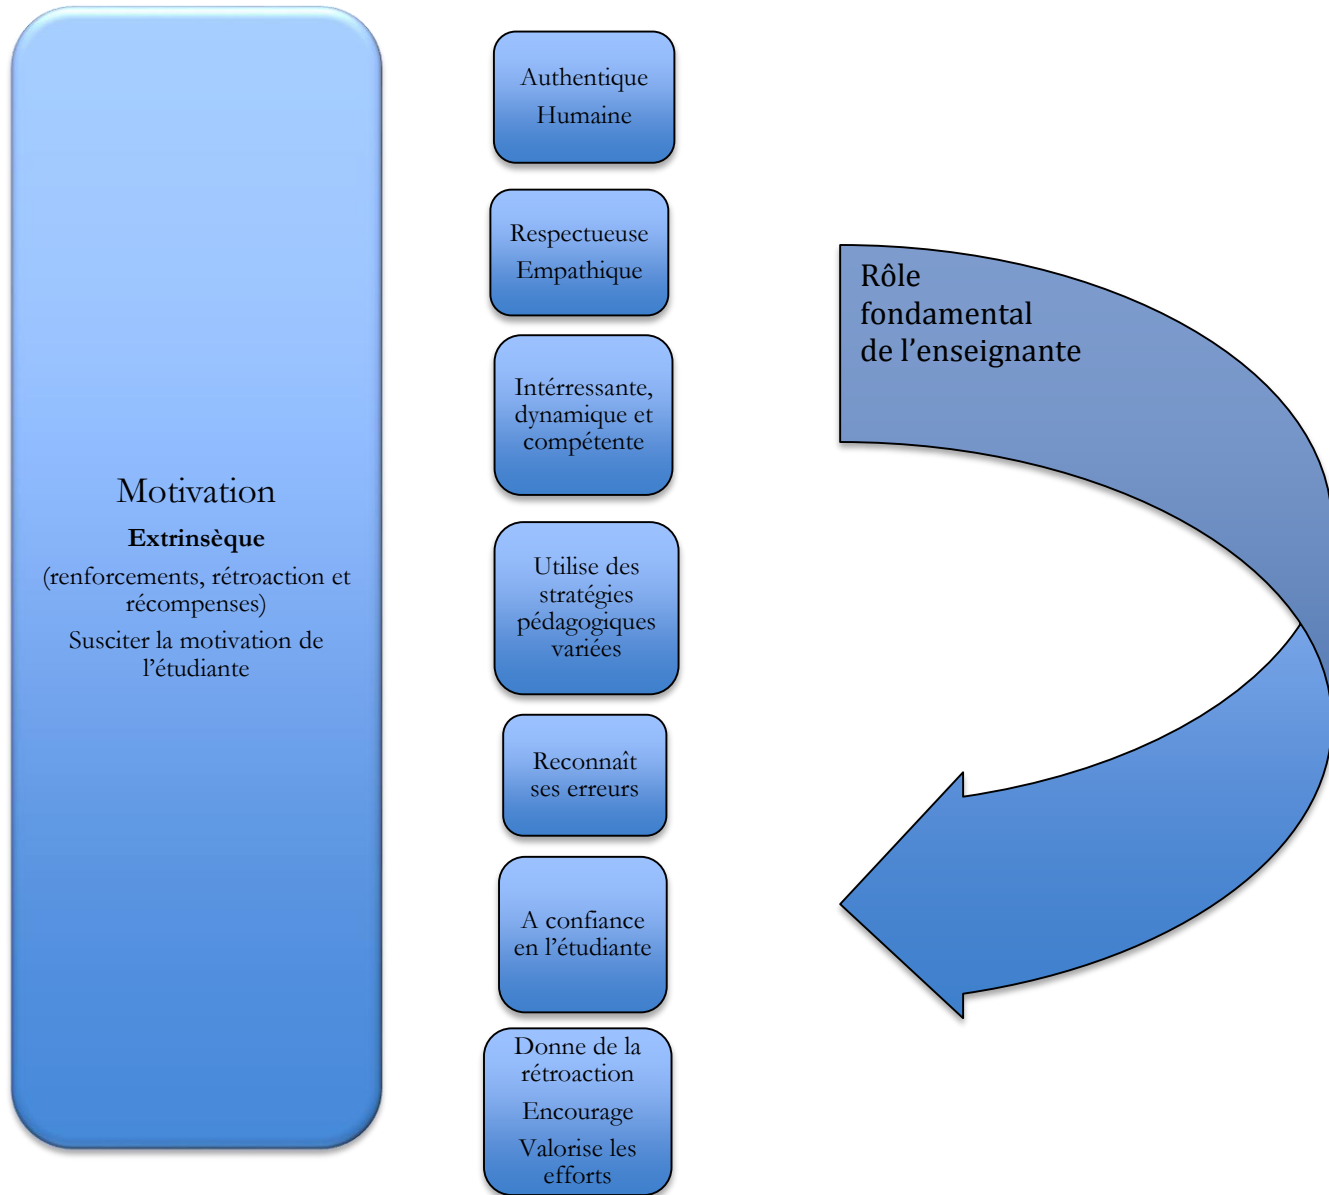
Motivation

Extrinsèque

(renforcements, rétroaction et récompenses)

Susciter la motivation de l’étudiante

Authentique

Humaine

Respectueuse

Empathique

Intérressante, dynamique et compétente

Utilise des stratégies pédagogiques variées

Reconnaît ses erreurs

A confiance en l’étudiante

Donne de la rétroaction

Encourage

Valorise les efforts

Rôle fondamental de l’enseignante